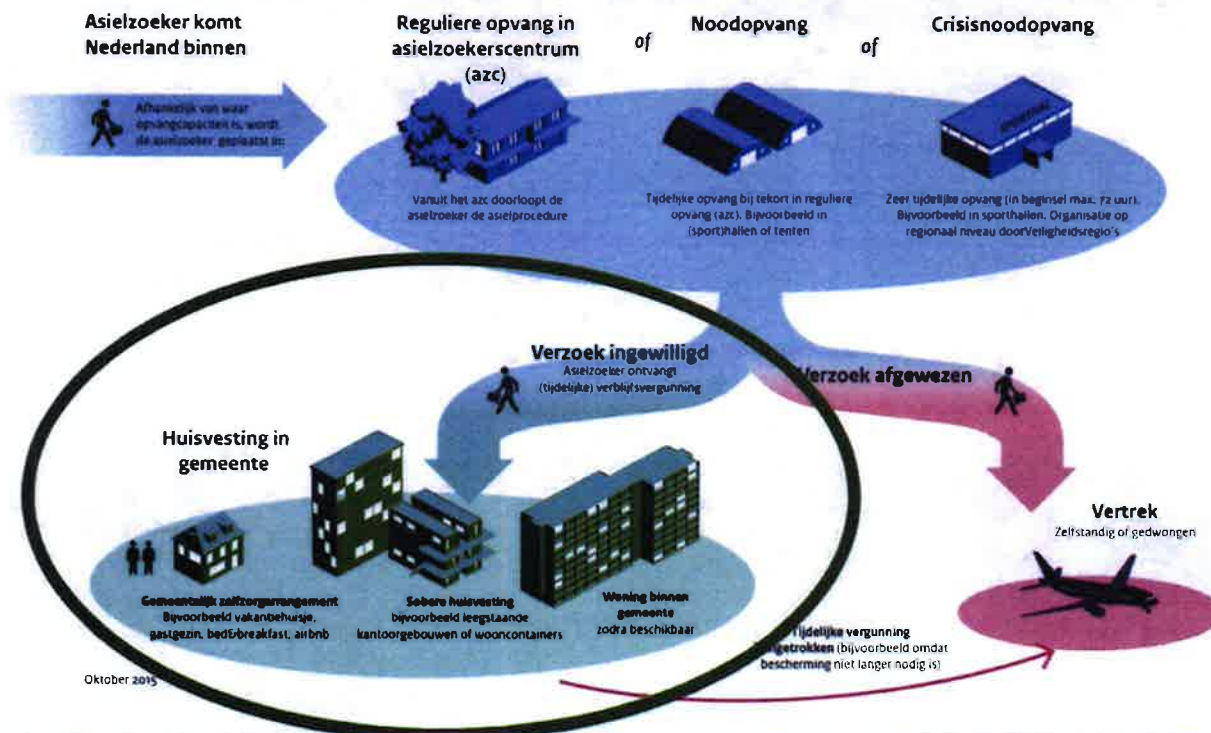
Asielzoeker komt Nederland binnen

Afhankelijk van waar opvangcapaciteit is, wordt de asielzoeker geplaatst in:

Reguliere opvang in asielzoekerscentrum (azc)

of

Noodopvang

of

Crisisnoodopvang

Vanuit het azc doorloopt de asielzoeker de asielprocedure

Tijdelijke opvang bij tekort in reguliere opvang (azc). Bijvoorbeeld in (sport)hallen of tenten

Zeer tijdelijke opvang (in beginsel max. 72 uur). Bijvoorbeeld in sporthallen. Organisatie op regionaal niveau doorVeiligheidsregio's

Verzoek ingewilligd
Asielzoeker ontvangt (tijdelijke) verblijfsvergunning

Verzoek afgewezen

Huisvesting in gemeente

Gemeentelijk zelfzorgarrangement
Bijvoorbeeld vakantiehuisje, gastgezin, bed&breakfast, airbnb

Sobere huisvesting
bijvoorbeeld leegstaande kantoorgebouwen of wooncontainers

Woning binnen gemeente
zodra beschikbaar

Vertrek
Zelfstandig of gedwongen

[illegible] tijdelijke vergunning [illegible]getrokken (bijvoorbeeld omdat bescherming niet langer nodig is)

Oktober 2015